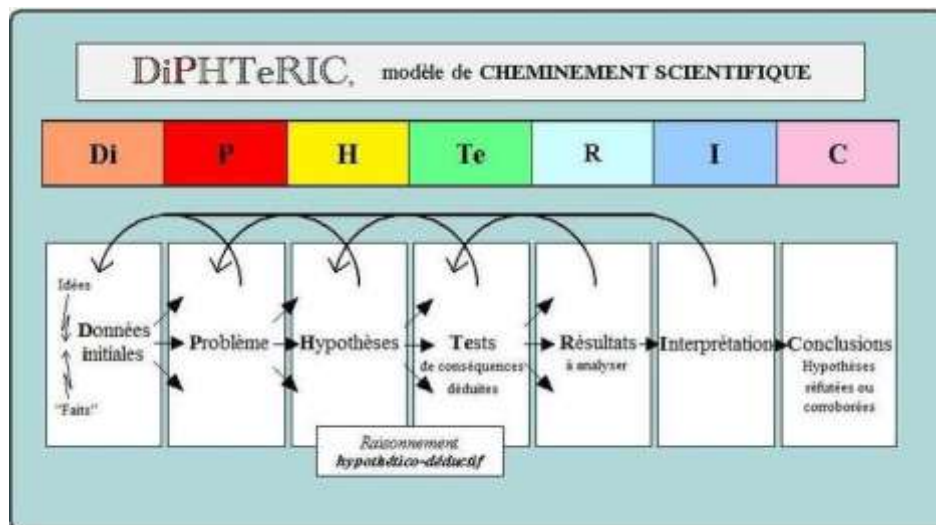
DiPHTeRIC, modèle de CHEMINEMENT SCIENTIFIQUE

| Di | P | H | Te | R | I | C |
|---|---|---|---|---|---|---|

Idées

Données initiales

"Faits"

Problème

Hypothèses

Tests de conséquences déduites

Résultats à analyser

Interprétation

Conclusions Hypothèses réfutées ou corroborées

Raisonnement hypothético-déductif